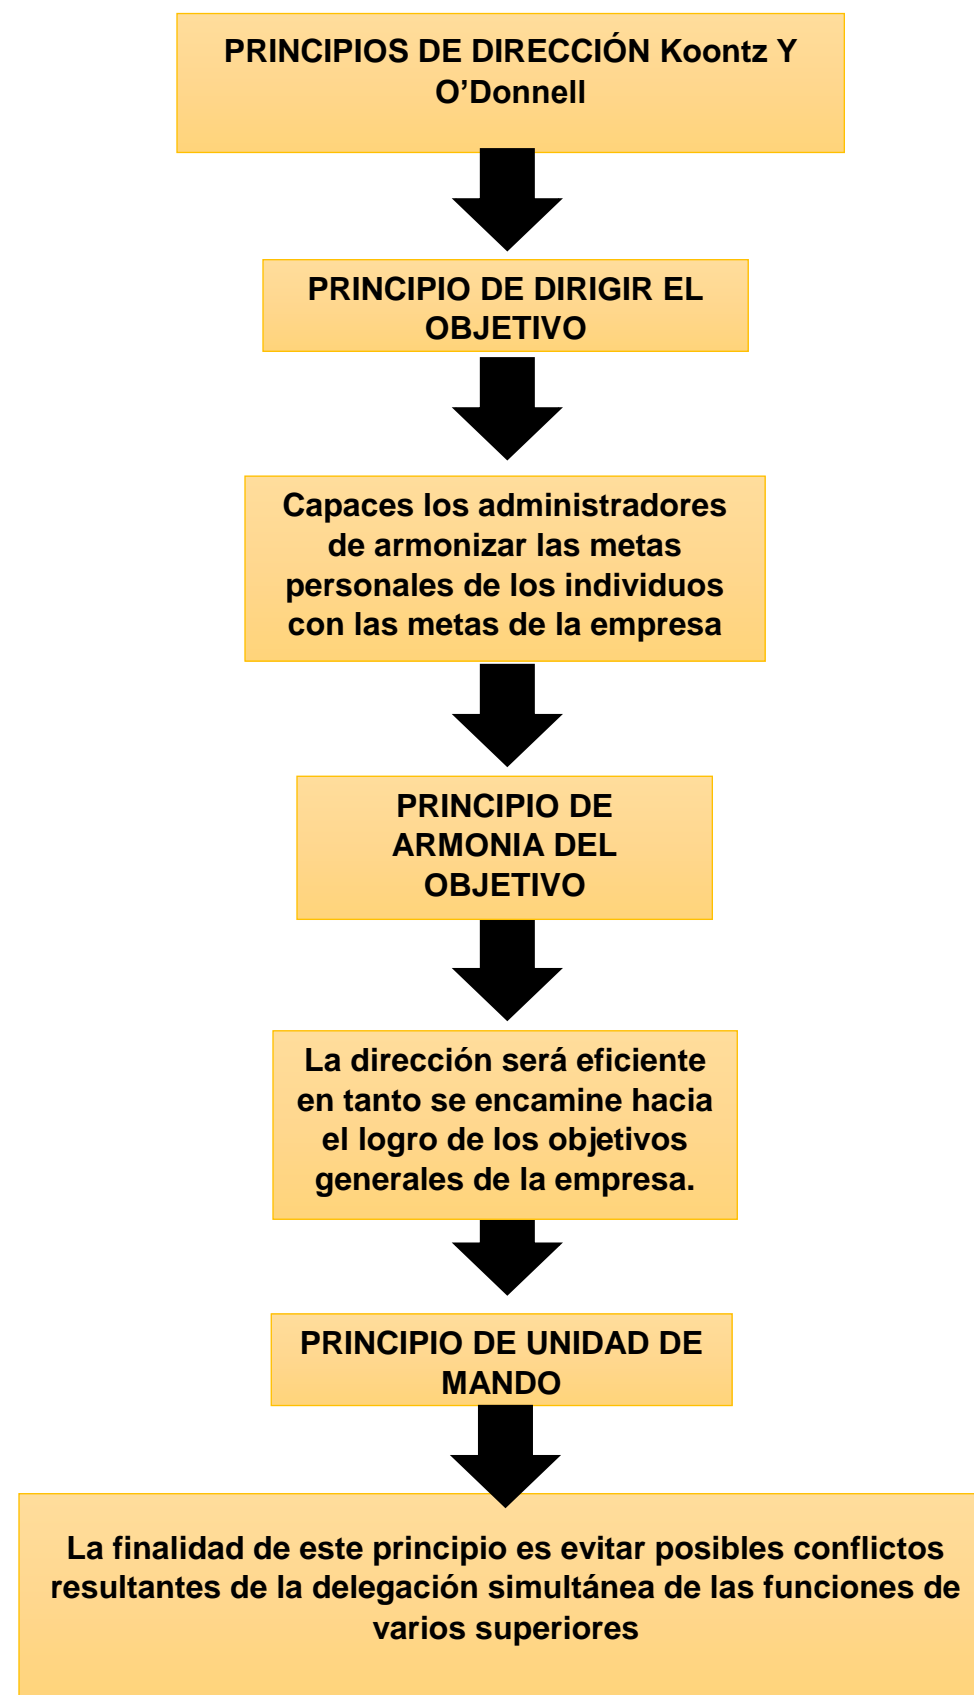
PRINCIPIOS DE DIRECCIÓN Koontz Y O’Donnell

PRINCIPIO DE DIRIGIR EL OBJETIVO

Capaces los administradores de armonizar las metas personales de los individuos con las metas de la empresa

PRINCIPIO DE ARMONIA DEL OBJETIVO

La dirección será eficiente en tanto se encamine hacia el logro de los objetivos generales de la empresa.

PRINCIPIO DE UNIDAD DE MANDO

La finalidad de este principio es evitar posibles conflictos resultantes de la delegación simultánea de las funciones de varios superiores